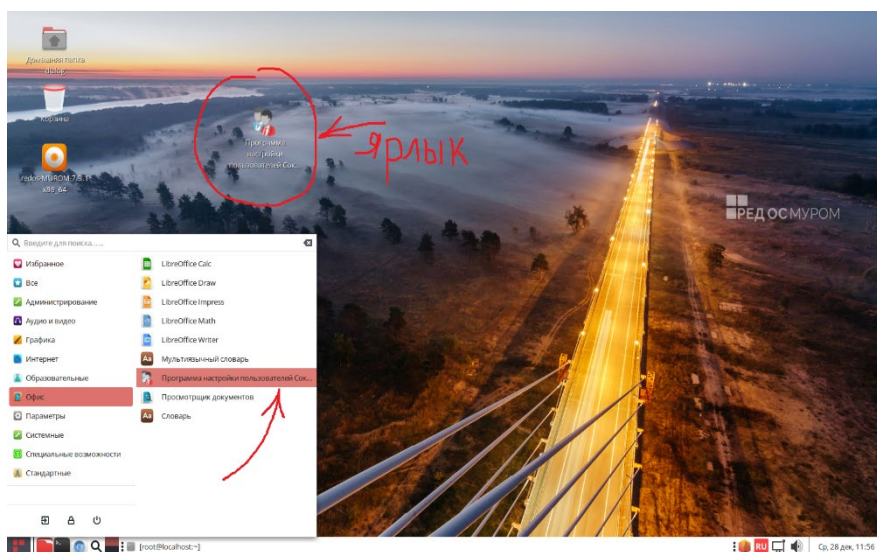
Домашняя папка
Корзина
redos-MUROM-7.3.1 x86_64

Программа настройки пользователей Сок...

ярлык

РЕД ОС МУРОМ

Введите для поиска...

Избранное
Все
Администрирование
Аудио и видео
Графика
Интернет
Образовательные
Офис
Параметры
Системные
Специальные возможности
Стандартные

LibreOffice Calc
LibreOffice Draw
LibreOffice Impress
LibreOffice Math
LibreOffice Writer
Мультиязычный словарь
Программа настройки пользователей Сок...
Просмотрщик документов
Словарь

[root@localhost:~]
RU
Ср, 28 дек, 11:56